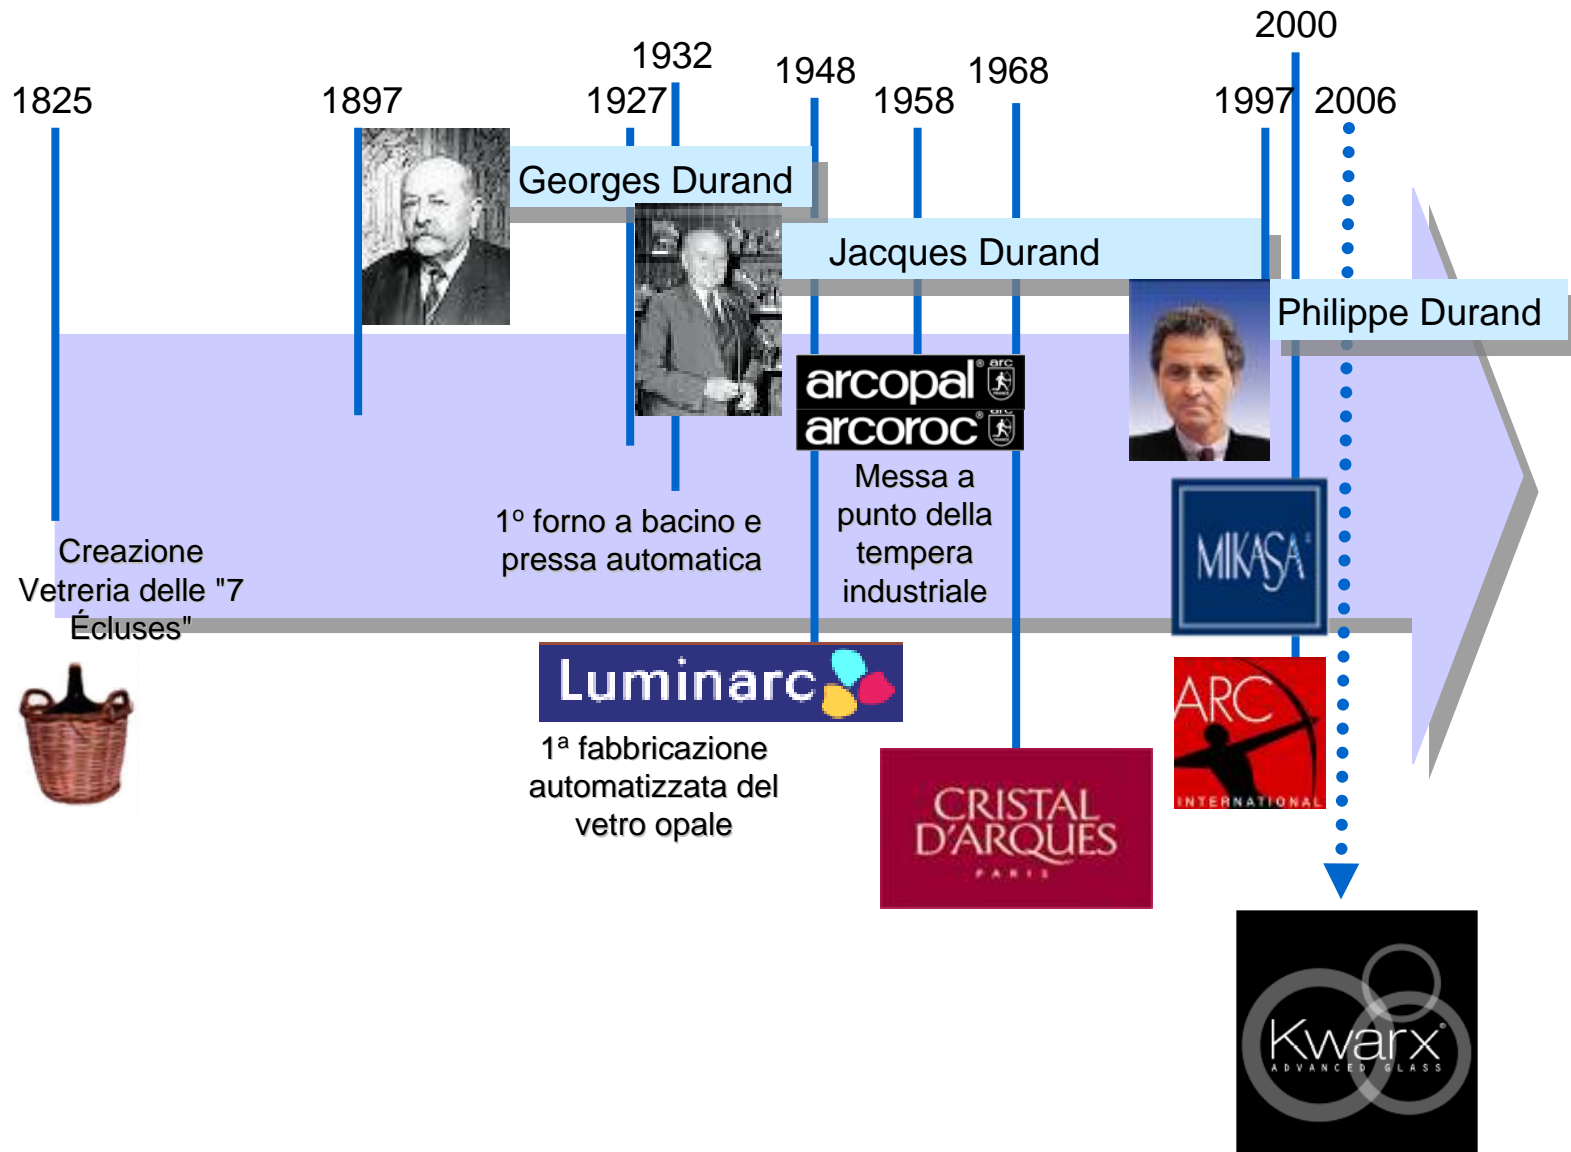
2000

1932

1948

1968

1825

1897

1927

1958

1997

2006

Georges Durand

Jacques Durand

Philippe Durand

arcopal

arcoroc

Messa a punto della tempera industriale

1º forno a bacino e pressa automatica

Creazione Vetreria delle "7 Écluses"

MIKASA

Luminarc

1ª fabbricazione automatizzata del vetro opale

CRISTAL D'ARQUES PARIS

ARC INTERNATIONAL

Kwarx ADVANCED GLASS